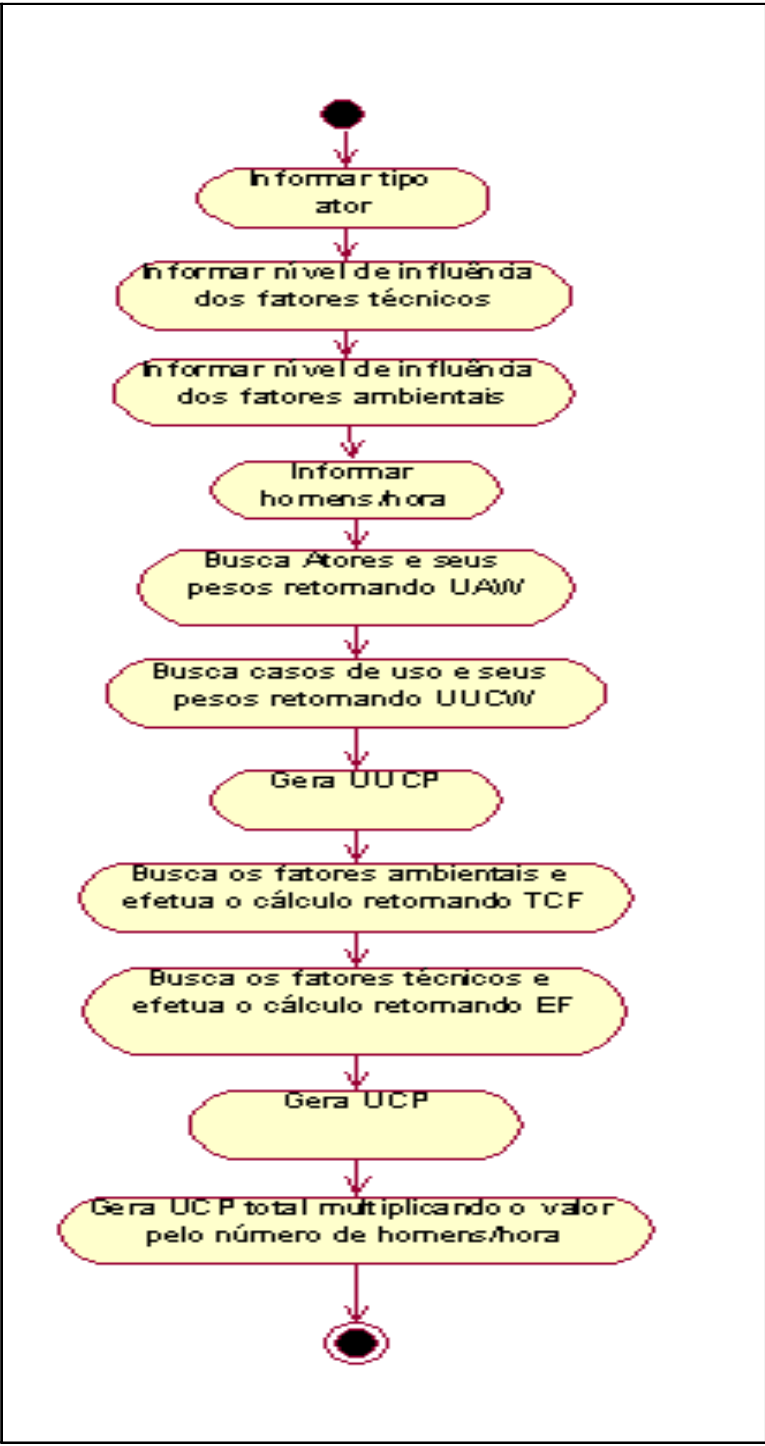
Informar tipo ator

Informar nivel de influência dos fatores técnicos

Informar nivel de influência dos fatores ambientais

Informar homens/hora

Busca Atores e seus pesos retornando UAW

Busca casos de uso e seus pesos retornando UUCW

Gera UUCP

Busca os fatores ambientais e efetua o cálculo retornando TCF

Busca os fatores técnicos e efetua o cálculo retornando EF

Gera UCP

Gera UCP total multiplicando o valor pelo número de homens/hora